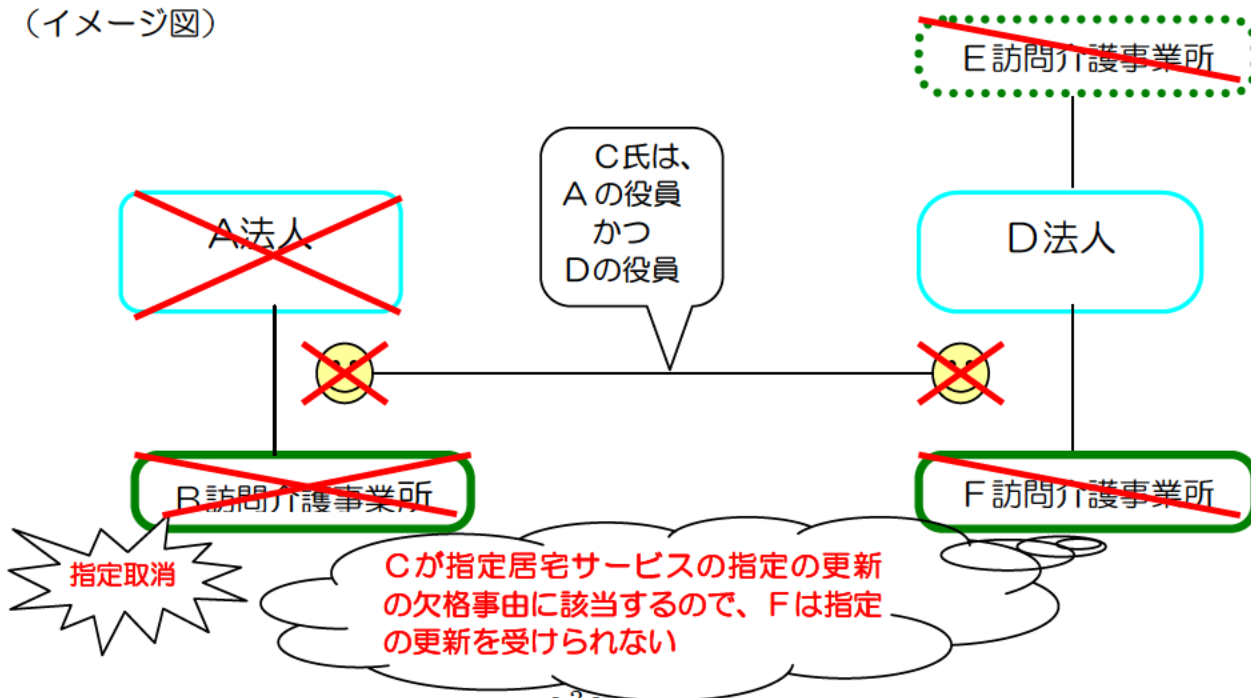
（イメージ図）

E訪問介護事業所

C氏は、
Aの役員
かつ
Dの役員

A法人

D法人

B訪問介護事業所

F訪問介護事業所

指定取消

Cが指定居宅サービスの指定の更新の欠格事由に該当するので、Fは指定の更新を受けられない